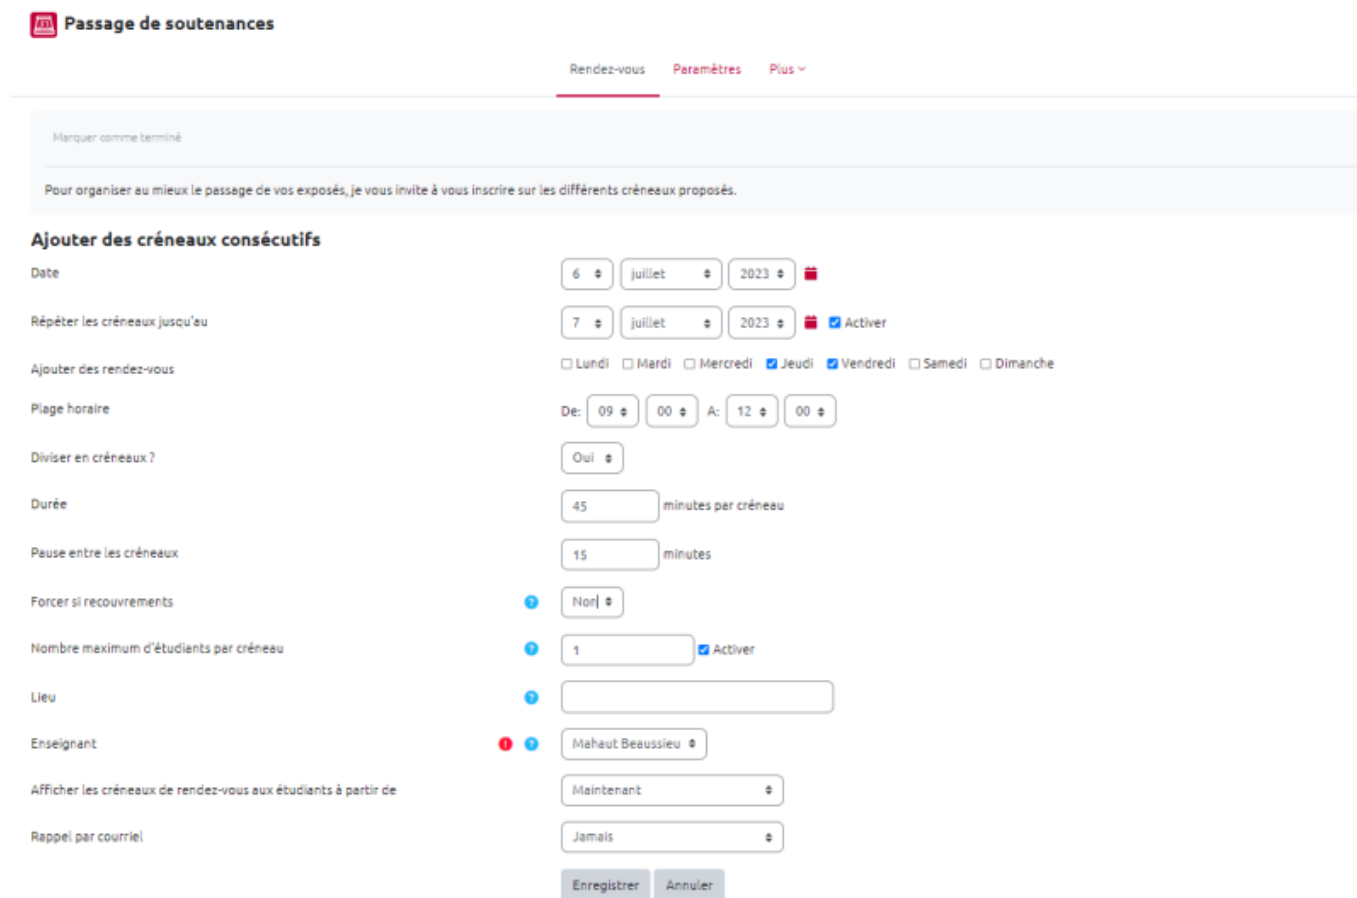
Passage de soutenances

Rendez-vous Paramètres Plus

Marquer comme terminé

Pour organiser au mieux le passage de vos exposés, je vous invite à vous inscrire sur les différents créneaux proposés.

Ajouter des créneaux consécutifs

Date 6 juillet 2023

Répéter les créneaux jusqu'au 7 juillet 2023 Activer

Ajouter des rendez-vous Lundi Mardi Mercredi Jeudi Vendredi Samedi Dimanche

Plage horaire De: 09 00 A: 12 00

Diviser en créneaux ? Oui

Durée 45 minutes par créneau

Pause entre les créneaux 15 minutes

Forcer si recouvrements Non

Nombre maximum d'étudiants par créneau 1 Activer

Lieu

Enseignant Mahaut Beaussieu

Afficher les créneaux de rendez-vous aux étudiants à partir de Maintenant

Rappel par courriel Jamais

Enregistrer Annuler